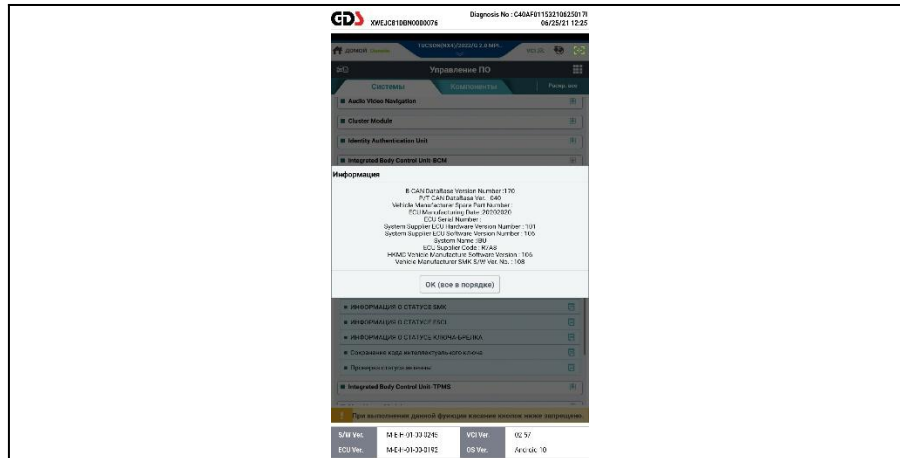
GDS XWEJC81DBN0000076

Diagnosis No : C40AF0115321062501? 06/25/21 12:25

Домой TUCSON(NX4)/2022/G 2.0 MPI VCI

Управление ПО

Системы Компоненты

Audio Video Navigation

Cluster Module

Identity Authentication Unit

Integrated Body Control Unit-BCM

Информация

B CAN DataBase Version Number :170
P/T CAN DataBase Ver. :040
Vehicle Manufacturer Spare Part Number :
ECU Manufacturing Date :20202020
ECU Serial Number :
System Supplier ECU Hardware Version Number : 101
System Supplier ECU Software Version Number : 106
System Name :IBU
ECU Supplier Code : R/A8
HKMC Vehicle Manufacturer Software Version : 106
Vehicle Manufacturer SMK S/W Ver. No. : 108

OK (все в порядке)

ИНФОРМАЦИЯ О СТАТУСЕ SMK

ИНФОРМАЦИЯ О СТАТУСЕ FSCI

ИНФОРМАЦИЯ О СТАТУСЕ КЛЮЧА-БРЕЛКА

Сохранение кода интеллектуального ключа

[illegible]

Integrated Body Control Unit-TPMS

При выполнении данной функции касание кнопки ниже запрещено.

S/W Ver. M-E-F-01-33-0245 VCI Ver. 02.57
ECU Ver. M-E-H-01-33-0192 OS Ver. Android 10